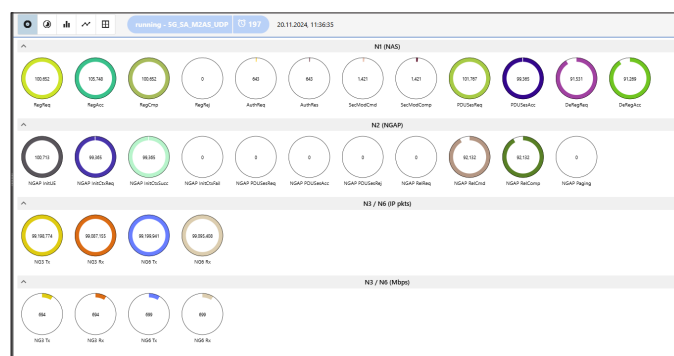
running - 5G_SA_M2AS_UDP 197 20.11.2024, 11:36:35

N1 (NAS)

100,652 RegReq
105,748 RegAcc
100,652 RegCmp
0 RegRej
643 AuthReq
643 AuthRes
1,421 SecModCmd
1,421 SecModComp
101,767 PDUSesReq
99,365 PDUSesAcc
91,531 DeRegReq
91,269 DeRegAcc

N2 (NGAP)

100,713 NGAP InitUE
99,365 NGAP InitCtxReq
99,365 NGAP InitCtxSucc
0 NGAP InitCtxFail
0 NGAP PDUSesReq
0 NGAP PDUSesAcc
0 NGAP PDUSesRej
0 NGAP RelReq
92,132 NGAP RelCmd
92,132 NGAP RelComp
0 NGAP Paging

N3 / N6 (IP pkts)

99,198,774 NG3 Tx
99,087,153 NG3 Rx
99,199,941 NG6 Tx
99,095,400 NG6 Rx

N3 / N6 (Mbps)

694 NG3 Tx
694 NG3 Rx
699 NG6 Tx
699 NG6 Rx